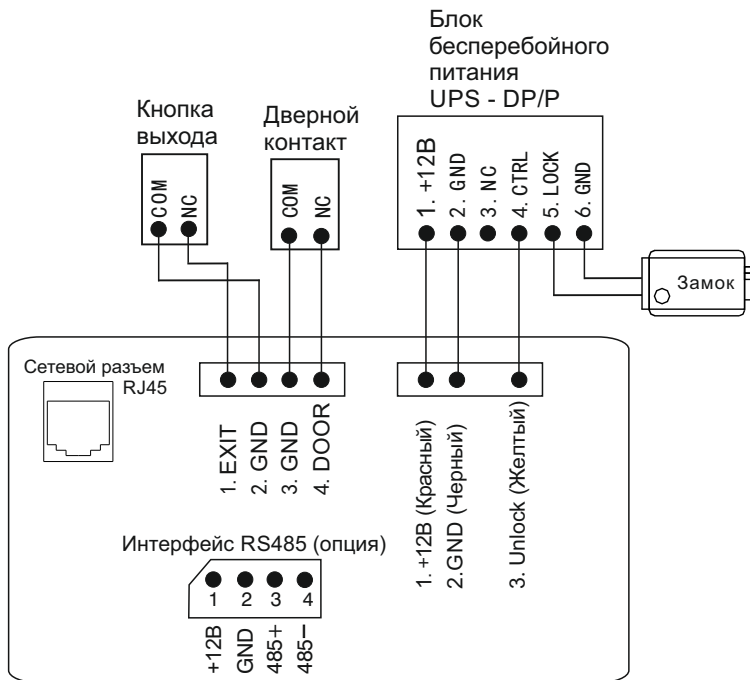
Блок бесперебойного питания UPS - DP/P

Кнопка выхода

COM NC

Дверной контакт

COM NC

1. +12В 2. GND 3. NC 4. CTRL 5. LOCK 6. GND

Замок

Сетевой разъем RJ45

1. EXIT 2. GND 3. GND 4. DOOR

1. +12В (Красный) 2.GND (Черный) 3. Unlock (Желтый)

Интерфейс RS485 (опция)

1 2 3 4

+12В GND 485+ 485−